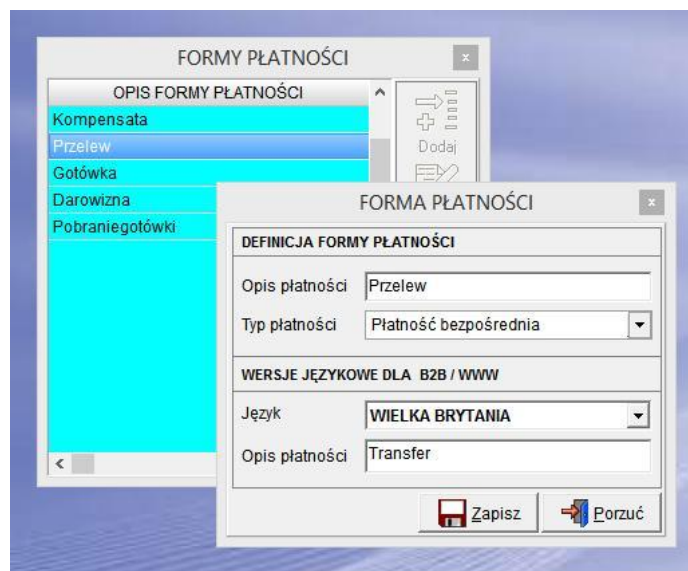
FORMY PŁATNOŚCI

OPIS FORMY PŁATNOŚCI

Kompensata
Przelew
Gotówka
Darowizna
Pobraniegotówki

Dodaj

FORMA PŁATNOŚCI

DEFINICJA FORMY PŁATNOŚCI

Opis płatności Przelew

Typ płatności Płatność bezpośrednia

WERSJE JĘZYKOWE DLA B2B / WWW

Język WIELKA BRYTANIA

Opis płatności Transfer

Zapisz Porzuć